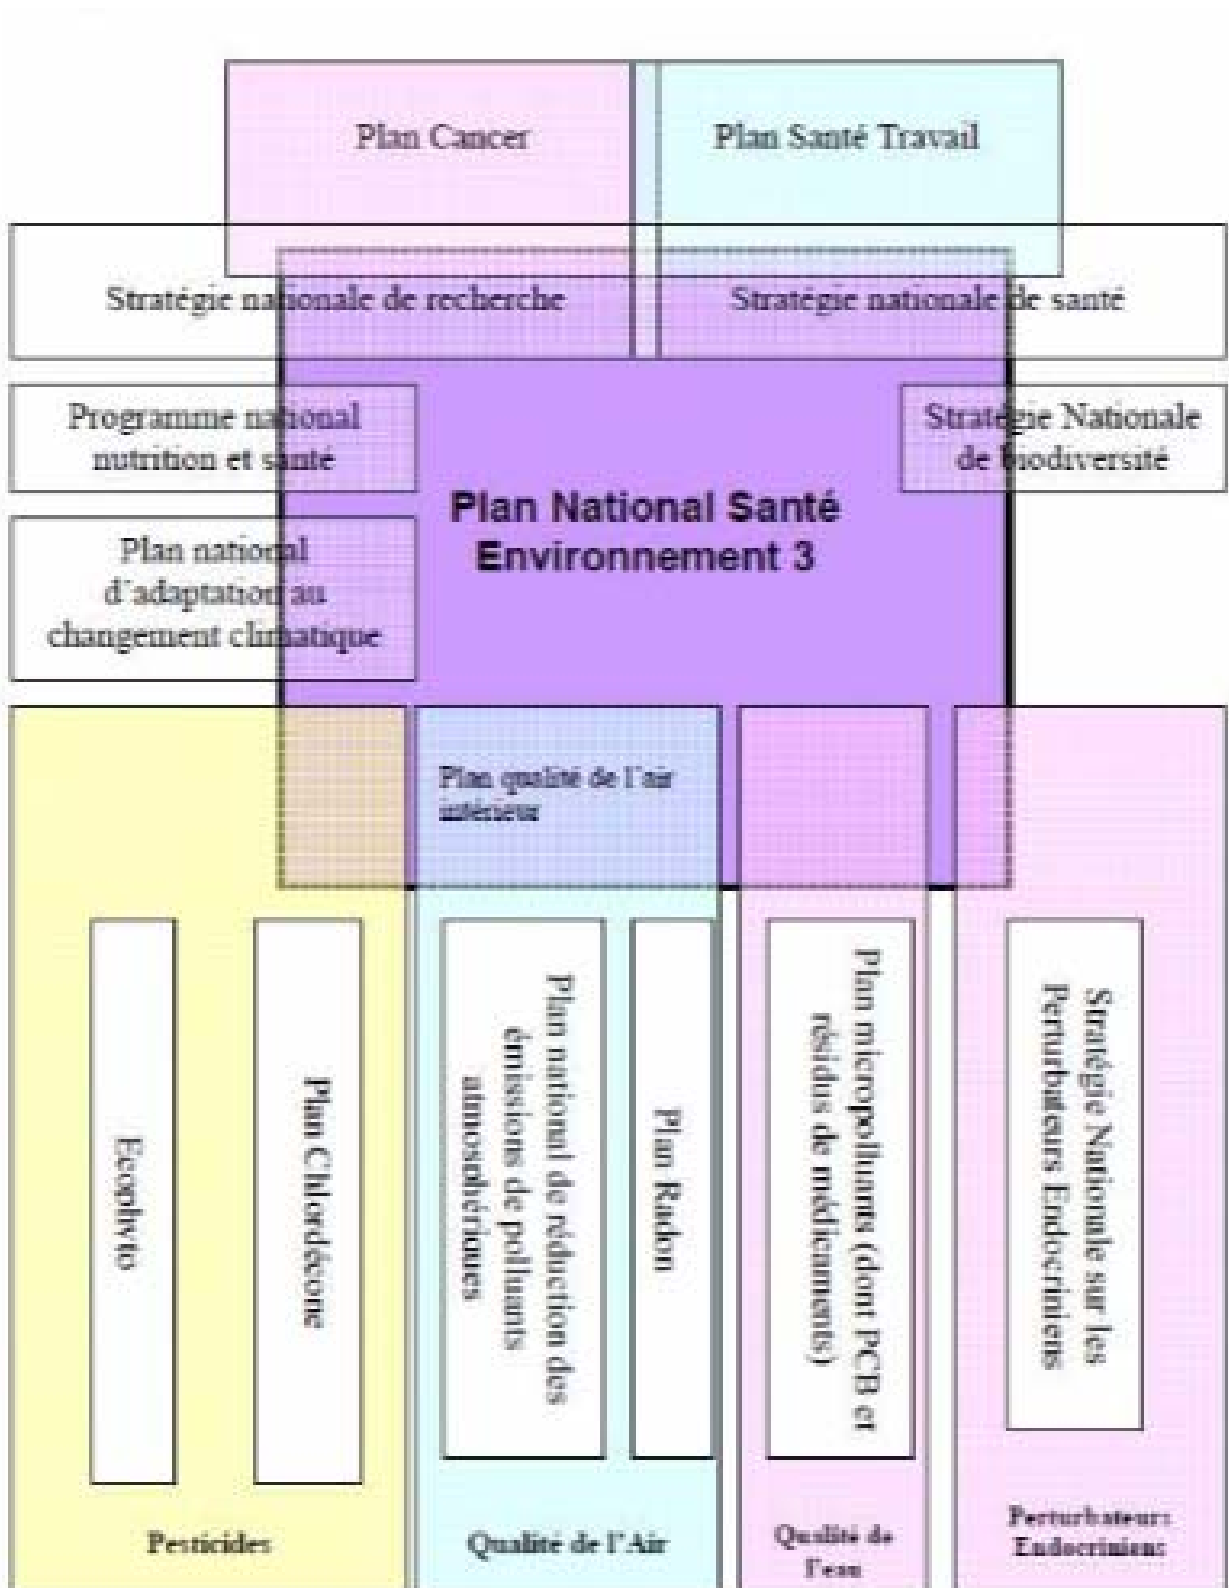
Plan Cancer

Plan Santé Travail

Stratégie nationale de recherche

Stratégie nationale de santé

Programme national nutrition et santé

Stratégie Nationale de biodiversité

Plan National Santé Environnement 3

Plan national d'adaptation au changement climatique

Plan qualité de l'air intérieur

Ecophyto

Plan Chlordécone

Plan national de réduction des émissions de polluants atmosphériques

Plan Radon

Plan micropolluants (dont PCB et résidus de médicaments)

Stratégie Nationale sur les Perturbateurs Endocriniens

Pesticides

Qualité de l'Air

Qualité de l'eau

Perturbateurs Endocriniens